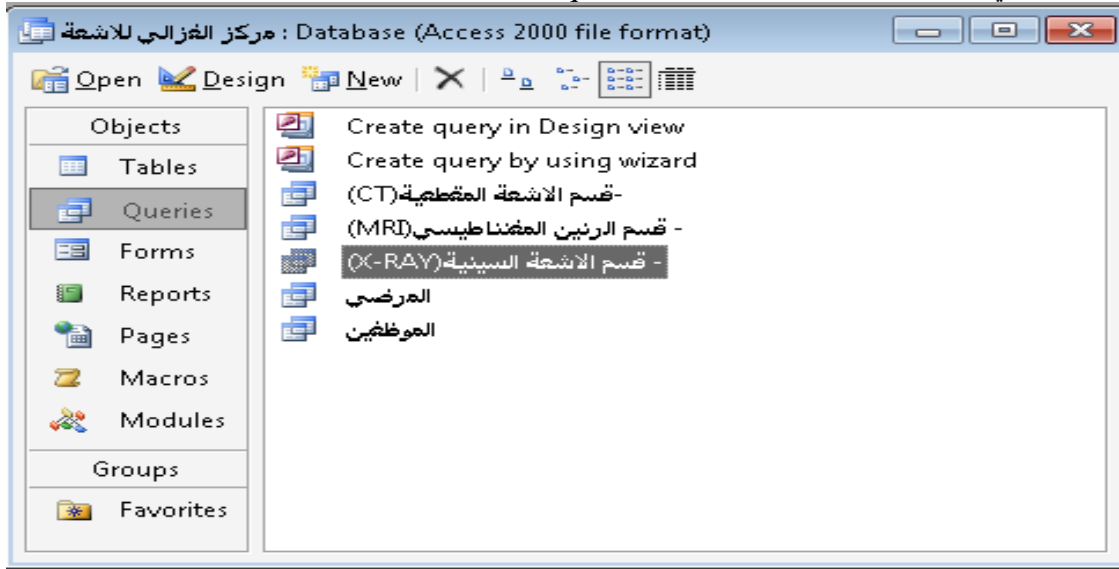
مركز الغزالي للاشعة : Database (Access 2000 file format)

Open Design New

Objects
Tables
Queries
Forms
Reports
Pages
Macros
Modules
Groups
Favorites

Create query in Design view
Create query by using wizard
-قسم الاشعة المقطعية(CT)
- قسم الرنين المغناطيسي(MRI)
- قسم الاشعة السينية(X-RAY)
المرضي
الموظفين